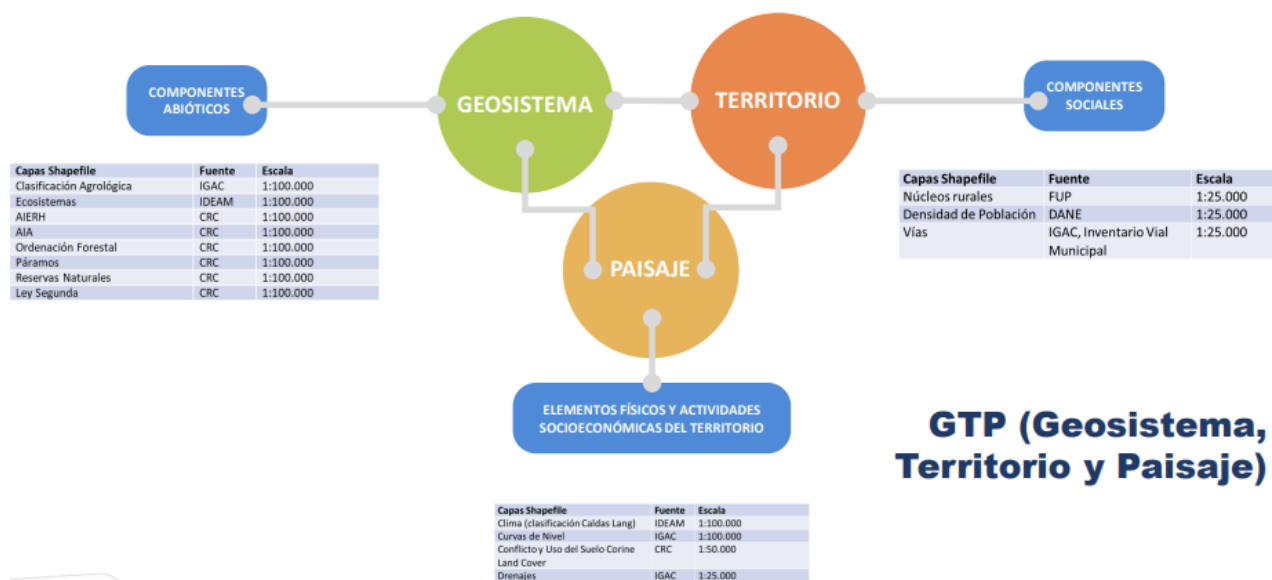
COMPONENTES ABIÓTICOS

GEOSISTEMA

TERRITORIO

COMPONENTES SOCIALES

| Capas Shapefile | Fuente | Escala |
|---|---|---|
| Clasificación Agrológica | IGAC | 1:100.000 |
| Ecosistemas | IDEAM | 1:100.000 |
| AIERH | CRC | 1:100.000 |
| AIA | CRC | 1:100.000 |
| Ordenación Forestal | CRC | 1:100.000 |
| Páramos | CRC | 1:100.000 |
| Reservas Naturales | CRC | 1:100.000 |
| Ley Segunda | CRC | 1:100.000 |

| Capas Shapefile | Fuente | Escala |
|---|---|---|
| Núcleos rurales | FUP | 1:25.000 |
| Densidad de Población | DANE | 1:25.000 |
| Vías | IGAC, Inventario Vial Municipal | 1:25.000 |

PAISAJE

ELEMENTOS FÍSICOS Y ACTIVIDADES SOCIOECONÓMICAS DEL TERRITORIO

GTP (Geosistema, Territorio y Paisaje)

| Capas Shapefile | Fuente | Escala |
|---|---|---|
| Clima (clasificación Caldas Lang) | IDEAM | 1:100.000 |
| Curvas de Nivel | IGAC | 1:100.000 |
| Conflicto y Uso del Suelo Corine Land Cover | CRC | 1:50.000 |
| Drenajes | IGAC | 1:25.000 |